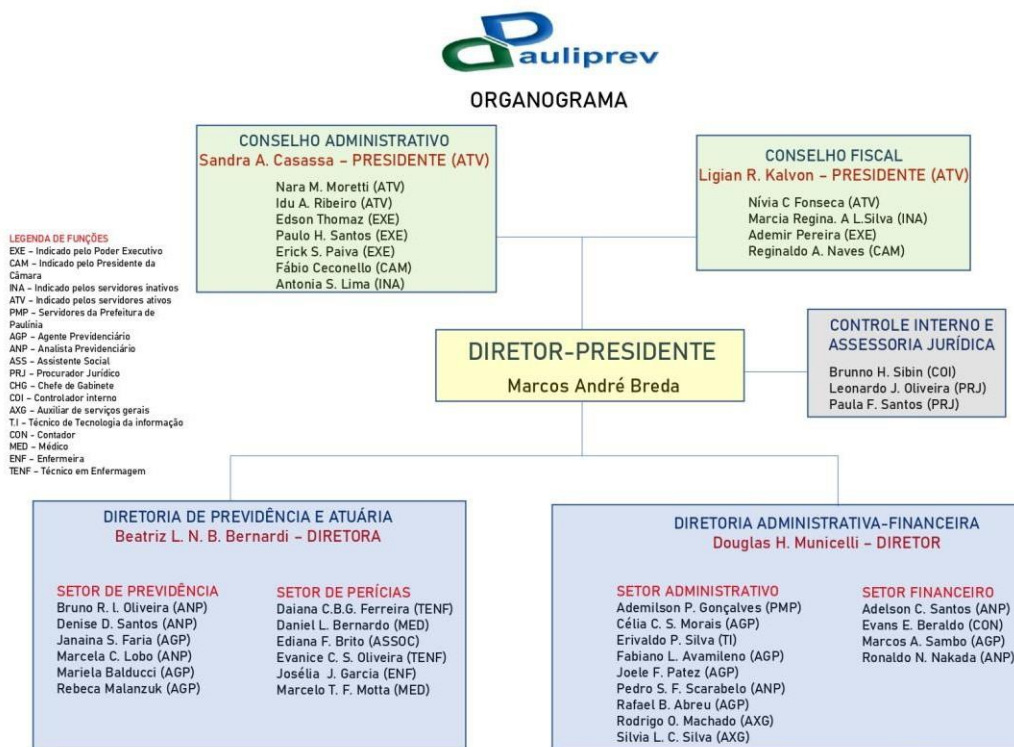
auliprev

ORGANOGRAMA

CONSELHO ADMINISTRATIVO
Sandra A. Casassa – PRESIDENTE (ATV)

Nara M. Moretti (ATV)
Idu A. Ribeiro (ATV)
Edson Thomaz (EXE)
Paulo H. Santos (EXE)
Erick S. Paiva (EXE)
Fábio Ceconello (CAM)
Antonia S. Lima (INA)

CONSELHO FISCAL
Ligian R. Kalvon – PRESIDENTE (ATV)

Nívia C Fonseca (ATV)
Marcia Regina. A L.Silva (INA)
Ademir Pereira (EXE)
Reginaldo A. Naves (CAM)

LEGENDA DE FUNÇÕES
EXE – Indicado pelo Poder Executivo
CAM – Indicado pelo Presidente da Câmara
INA – Indicado pelos servidores inativos
ATV – Indicado pelos servidores ativos
PMP – Servidores da Prefeitura de Paulínia
AGP – Agente Previdenciário
ANP – Analista Previdenciário
ASS – Assistente Social
PRJ – Procurador Jurídico
CHG – Chefe de Gabinete
COI – Controlador interno
AXG – Auxiliar de serviços gerais
T.I – Técnico de Tecnologia da informação
CON – Contador
MED – Médico
ENF – Enfermeira
TENF – Técnico em Enfermagem

DIRETOR-PRESIDENTE
Marcos André Breda

CONTROLE INTERNO E ASSESSORIA JURÍDICA
Brunno H. Sibin (COI)
Leonardo J. Oliveira (PRJ)
Paula F. Santos (PRJ)

DIRETORIA DE PREVIDÊNCIA E ATUÁRIA
Beatriz L. N. B. Bernardi – DIRETORA

SETOR DE PREVIDÊNCIA
Bruno R. I. Oliveira (ANP)
Denise D. Santos (ANP)
Janaina S. Faria (AGP)
Marcela C. Lobo (ANP)
Mariela Balducci (AGP)
Rebeca Malanzuk (AGP)

SETOR DE PERÍCIAS
Daiana C.B.G. Ferreira (TENF)
Daniel L. Bernardo (MED)
Ediana F. Brito (ASSOC)
Evanice C. S. Oliveira (TENF)
Josélia J. Garcia (ENF)
Marcelo T. F. Motta (MED)

DIRETORIA ADMINISTRATIVA-FINANCEIRA
Douglas H. Municelli – DIRETOR

SETOR ADMINISTRATIVO
Ademilson P. Gonçalves (PMP)
Célia C. S. Morais (AGP)
Erivaldo P. Silva (TI)
Fabiano L. Avamileno (AGP)
Joele F. Patez (AGP)
Pedro S. F. Scarabelo (ANP)
Rafael B. Abreu (AGP)
Rodrigo O. Machado (AXG)
Silvia L. C. Silva (AXG)

SETOR FINANCEIRO
Adelson C. Santos (ANP)
Evans E. Beraldo (CON)
Marcos A. Sambo (AGP)
Ronaldo N. Nakada (ANP)